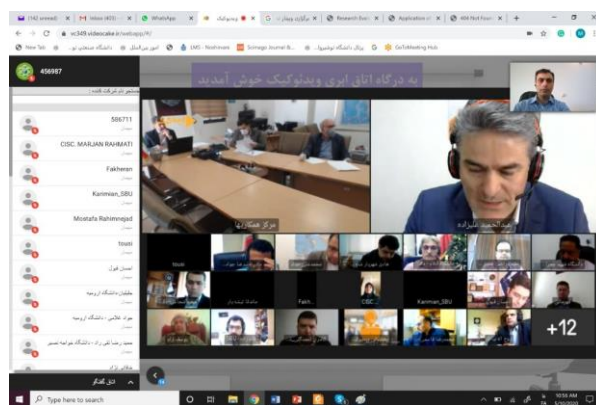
(14) unread) | Inbox (453) | WhatsApp | ویدئوکنفرانس | برگزاری وبینار | Research Gate | Application | 404 Not Found

sc349.videocake.ir/webapp/#/

New Tab | دانشگاه صنعتی نو | امور بین‌الملل | LMS - Nashmann | Scimago Journal & | پرتال دانشگاه توانمند | GoToMeeting Hub

456987

به درگاه اتاق ابری ویدئوکیک خوش آمدید

586711

CISC. MARJAN RAHMATI

Fakharan

Karimian_SBU

Mostafa Rahimnejad

Imani

Kariman_SBU

CISC

+12

مرکز همکاری‌ها

Type here to search

10:55 AM 5/30/2020